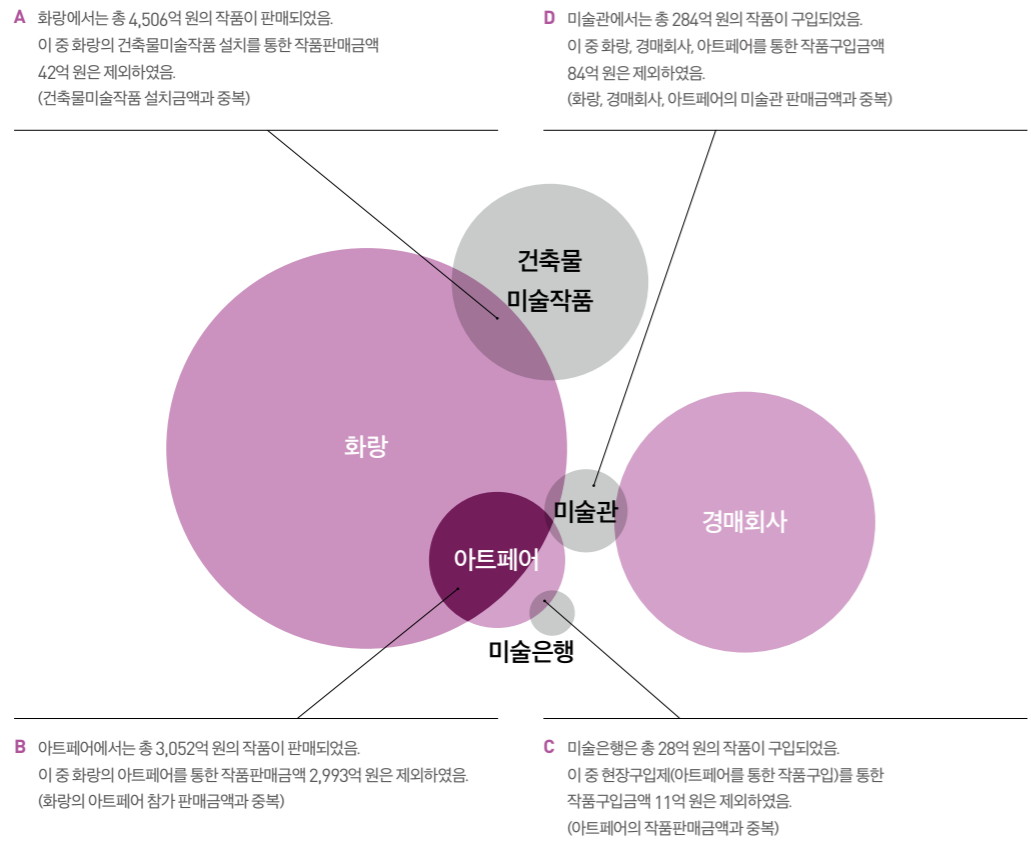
A 화랑에서는 총 4,506억 원의 작품이 판매되었음.
이 중 화랑의 건축물미술작품 설치를 통한 작품판매금액 42억 원은 제외하였음.
(건축물미술작품 설치금액과 중복)

D 미술관에서는 총 284억 원의 작품이 구입되었음.
이 중 화랑, 경매회사, 아트페어를 통한 작품구입금액 84억 원은 제외하였음.
(화랑, 경매회사, 아트페어의 미술관 판매금액과 중복)

건축물 미술작품

화랑

미술관

경매회사

아트페어

미술은행

B 아트페어에서는 총 3,052억 원의 작품이 판매되었음.
이 중 화랑의 아트페어를 통한 작품판매금액 2,993억 원은 제외하였음.
(화랑의 아트페어 참가 판매금액과 중복)

C 미술은행은 총 28억 원의 작품이 구입되었음.
이 중 현장구입제(아트페어를 통한 작품구입)를 통한 작품구입금액 11억 원은 제외하였음.
(아트페어의 작품판매금액과 중복)